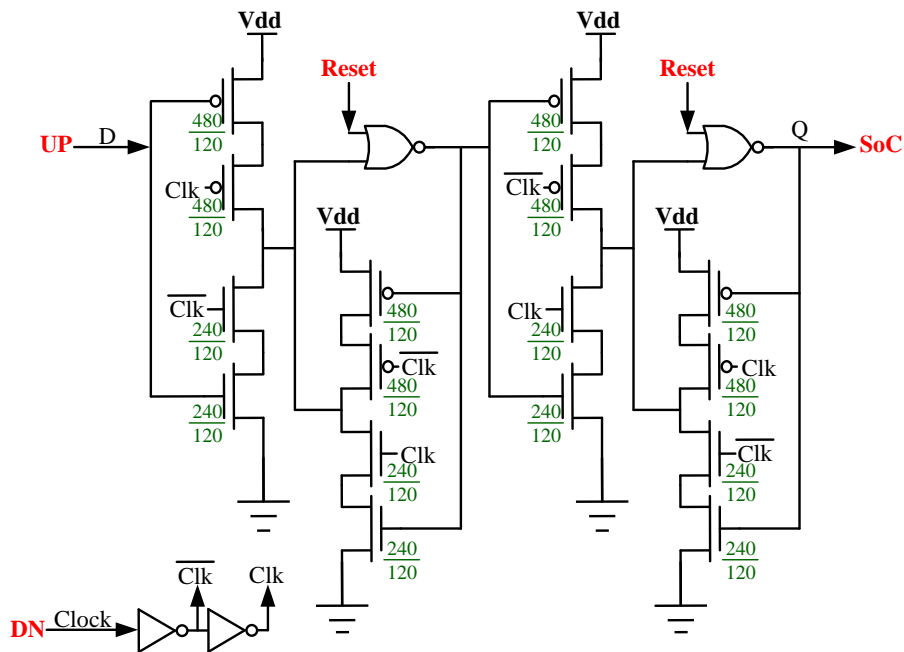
Vdd
Reset
Vdd
Reset
UP
D
$\frac{480}{120}$
Clk
$\frac{480}{120}$
$\overline{Clk}$
$\frac{240}{120}$
$\frac{240}{120}$
Vdd
$\frac{480}{120}$
$\overline{Clk}$
$\frac{480}{120}$
Clk
$\frac{240}{120}$
$\frac{240}{120}$
$\frac{480}{120}$
$\overline{Clk}$
$\frac{480}{120}$
Clk
$\frac{240}{120}$
$\frac{240}{120}$
Q
SoC
Vdd
$\frac{480}{120}$
Clk
$\frac{480}{120}$
$\overline{Clk}$
$\frac{240}{120}$
$\frac{240}{120}$
$\overline{Clk}$
Clk
DN
Clock